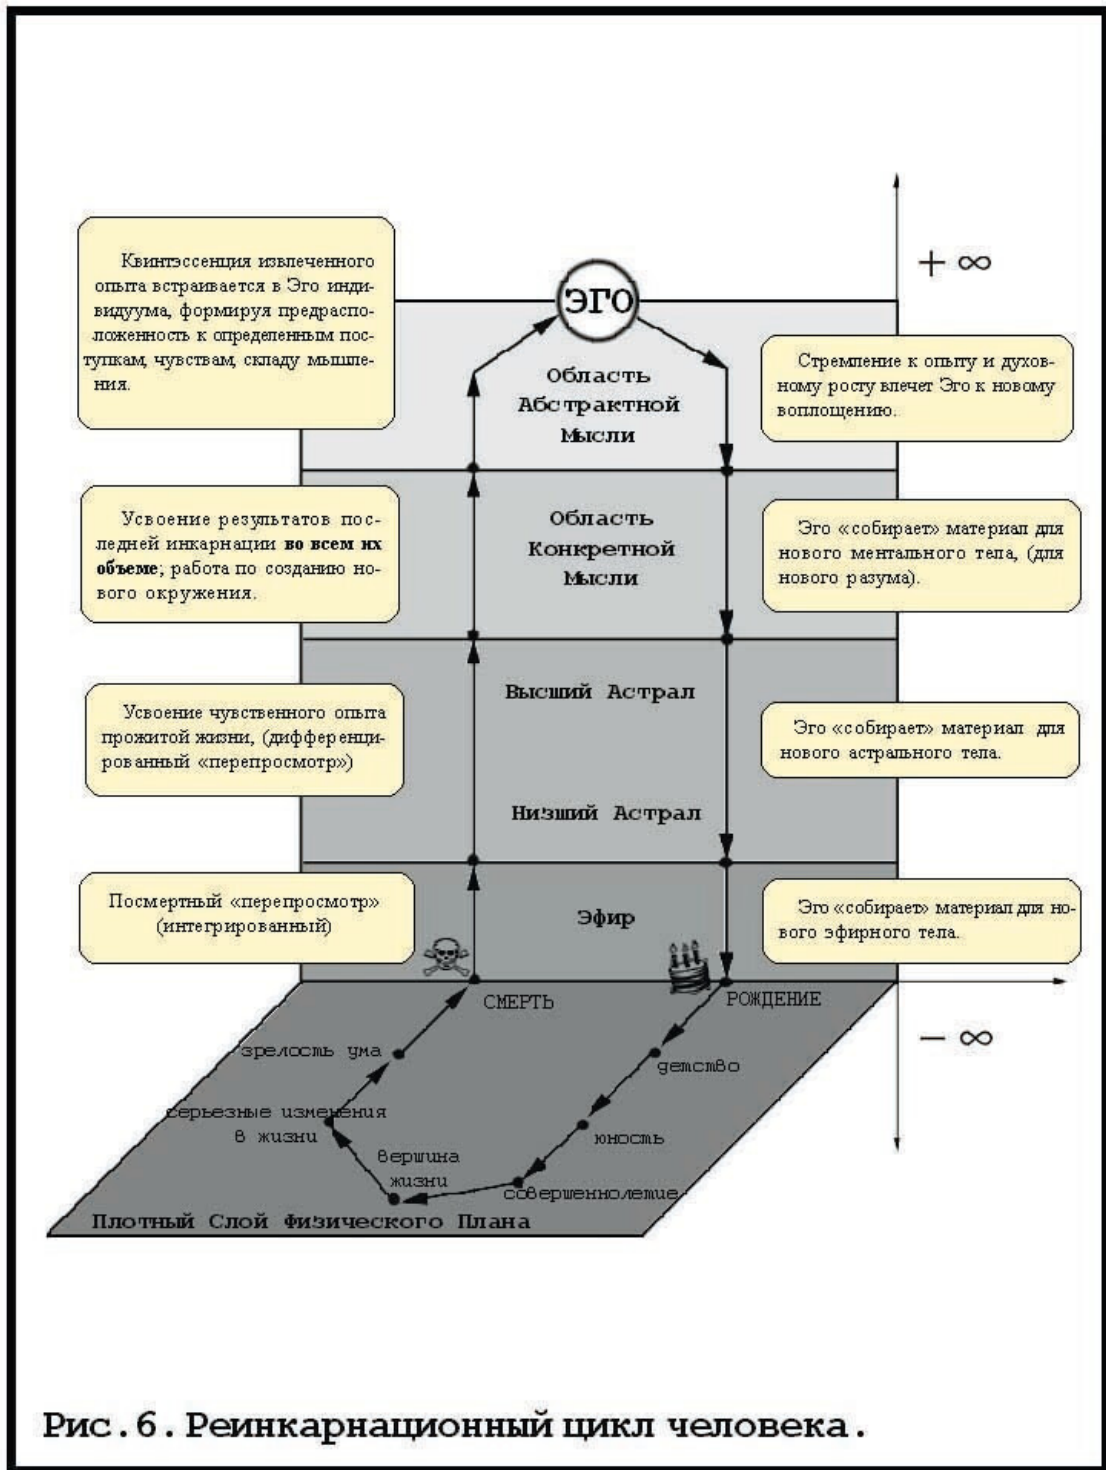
$+\infty$

Квинтэссенция извлеченного опыта встраивается в Эго индивидуума, формируя предрасположенность к определенным поступкам, чувствам, складу мышления.

ЭГО

Область Абстрактной Мысли

Стремление к опыту и духовному росту влечет Эго к новому воплощению.

Усвоение результатов последней инкарнации **во всем их объеме**; работа по созданию нового окружения.

Область Конкретной Мысли

Эго «собирает» материал для нового ментального тела, (для нового разума).

Усвоение чувственного опыта прожитой жизни, (дифференцированный «перепросмотр»)

Высший Астрал

Эго «собирает» материал для нового астрального тела.

Низший Астрал

Посмертный «перепросмотр» (интегрированный)

Эфир

Эго «собирает» материал для нового эфирного тела.

СМЕРТЬ

РОЖДЕНИЕ

$-\infty$

зрелость ума

детство

серьезные изменения в жизни

юность

вершина жизни

совершеннолетие

Плотный Слой Физического Плана

Рис. 6. Реинкарнационный цикл человека.